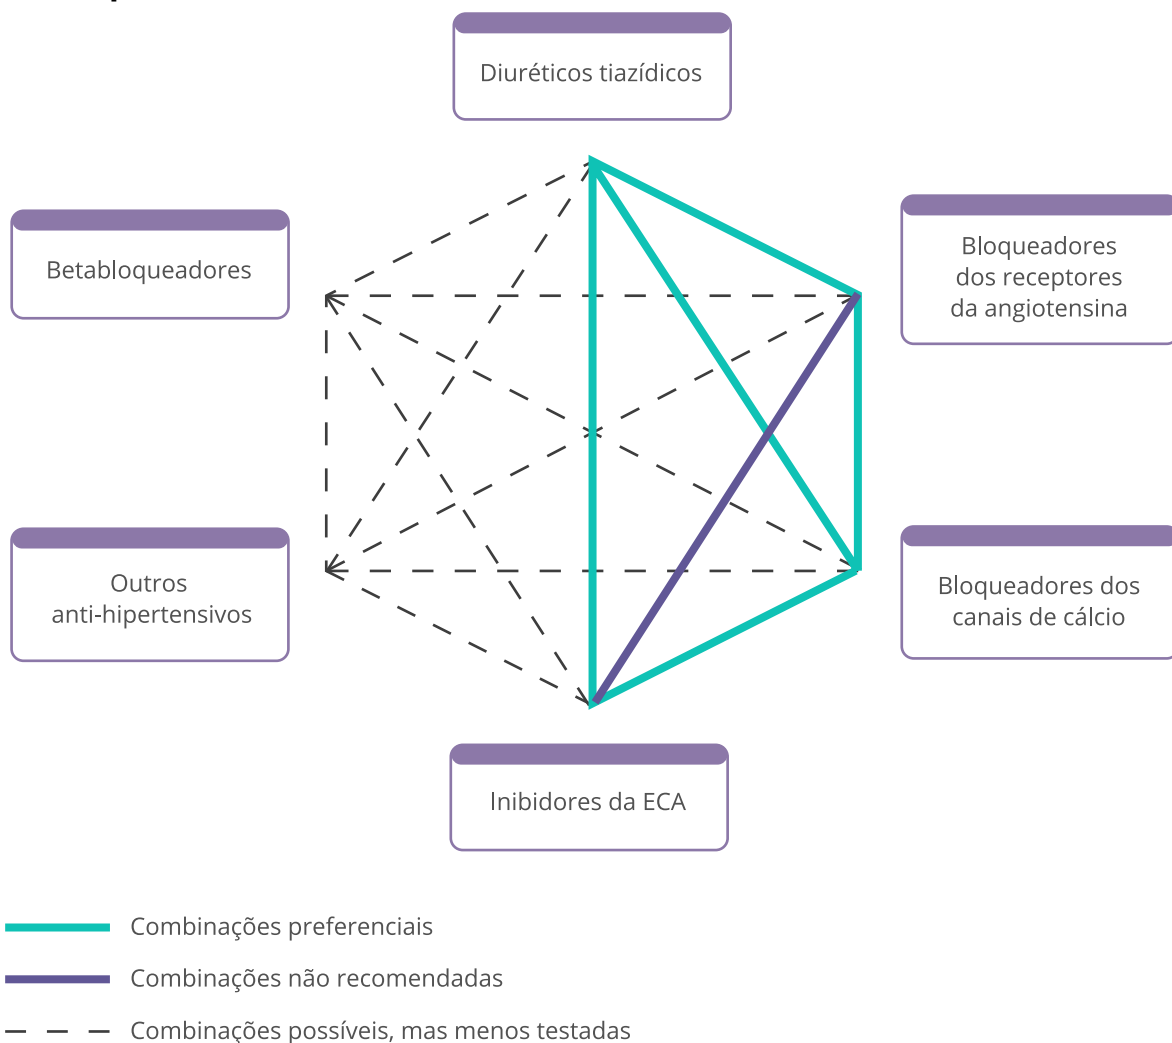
Diuréticos tiazídicos

Betabloqueadores

Bloqueadores dos receptores da angiotensina

Outros anti-hipertensivos

Bloqueadores dos canais de cálcio

Inibidores da ECA

Combinações preferenciais

Combinações não recomendadas

Combinações possíveis, mas menos testadas